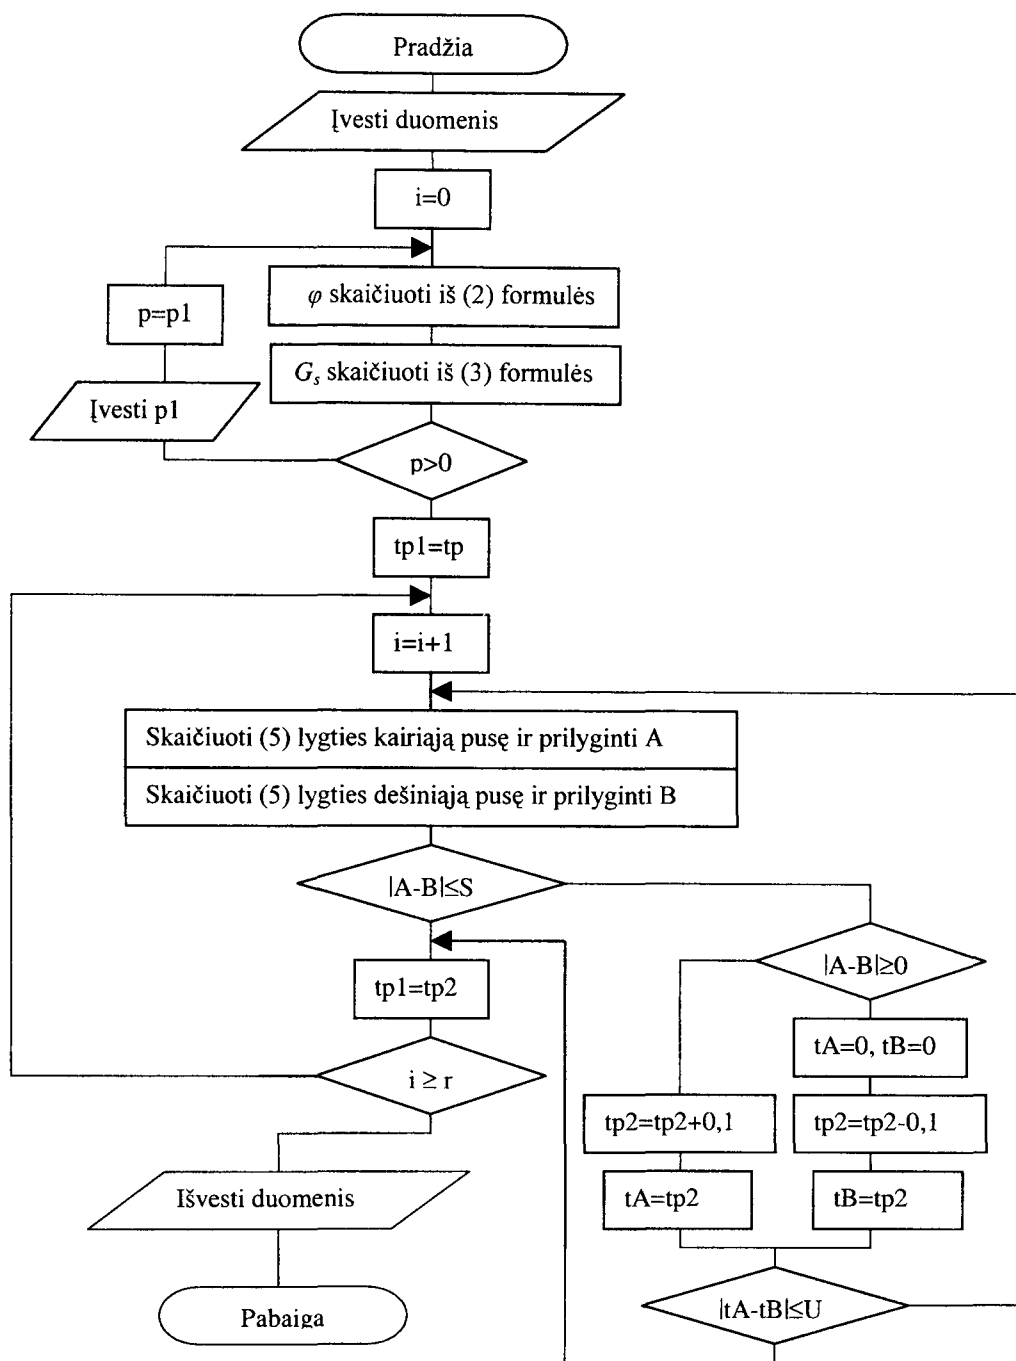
Pradžia

Įvesti duomenis

i=0

$\varphi$ skaičiuoti iš (2) formulės

p=p1

$G_s$ skaičiuoti iš (3) formulės

Įvesti p1

p>0

tp1=tp

i=i+1

Skaičiuoti (5) lygties kairiąją pusę ir prilyginti A

Skaičiuoti (5) lygties dešiniąją pusę ir prilyginti B

|A-B|≤S

tp1=tp2

|A-B|≥0

tA=0, tB=0

i ≥ r

tp2=tp2+0,1

tp2=tp2-0,1

Išvesti duomenis

tA=tp2

tB=tp2

Pabaiga

|tA-tB|≤U